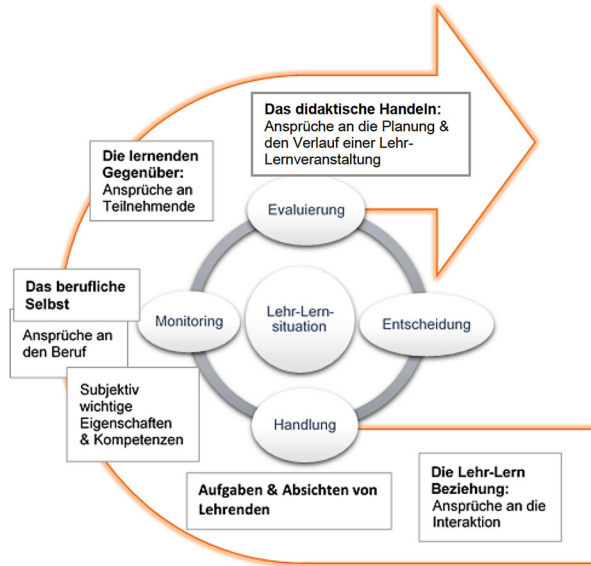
**Das didaktische Handeln:**
Ansprüche an die Planung & den Verlauf einer Lehr-Lernveranstaltung

**Die lernenden Gegenüber:**
Ansprüche an Teilnehmende

Evaluierung

**Das berufliche Selbst**

Ansprüche an den Beruf

Monitoring

Lehr-Lern-situation

Entscheidung

Subjektiv wichtige Eigenschaften & Kompetenzen

Handlung

**Aufgaben & Absichten von Lehrenden**

**Die Lehr-Lern Beziehung:**
Ansprüche an die Interaktion